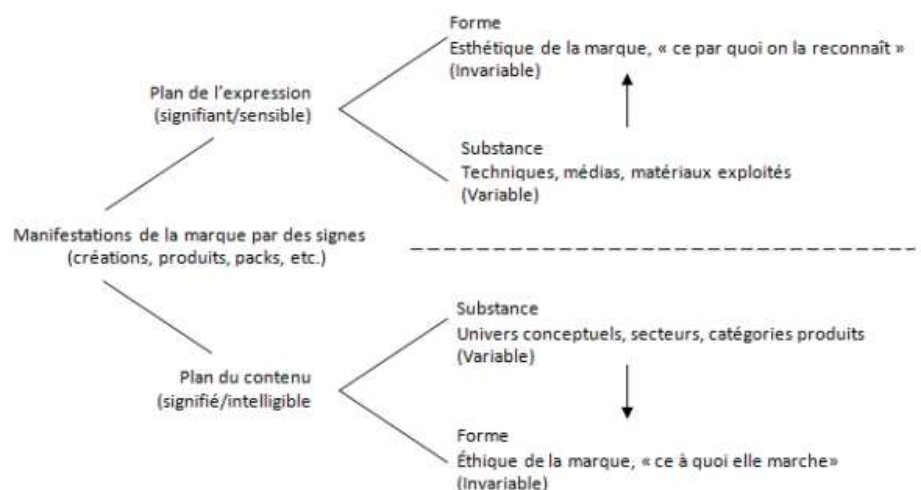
Forme
Esthétique de la marque, « ce par quoi on la reconnaît »
(Invariable)

Plan de l'expression
(signifiant/sensible)

Substance
Techniques, médias, matériaux exploités
(Variable)

Manifestations de la marque par des signes
(créations, produits, packs, etc.)

Substance
Univers conceptuels, secteurs, catégories produits
(Variable)

Plan du contenu
(signifié/intelligible

Forme
Éthique de la marque, « ce à quoi elle marche»
(Invariable)